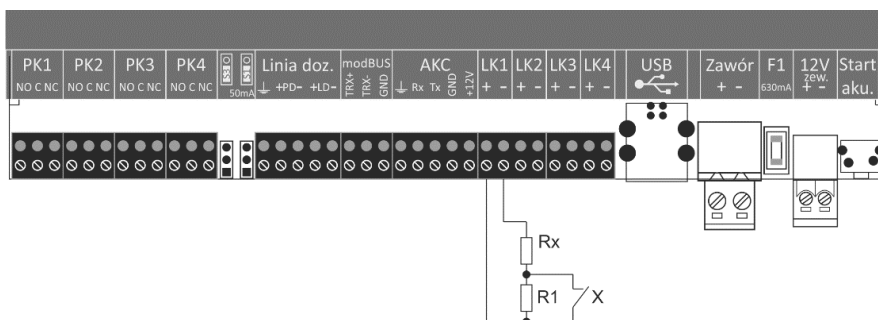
PK1 NO C NC
PK2 NO C NC
PK3 NO C NC
PK4 NO C NC
ESS ESS 50mA
Linia doz. +PD- +LD-
modBUS TRX+ TRX- GND
AKC Rx Tx GND +12V
LK1 + -
LK2 + -
LK3 + -
LK4 + -
USB
Zawór + -
F1 630mA
12V zew. + -
Start aku.

Rx
R1
X